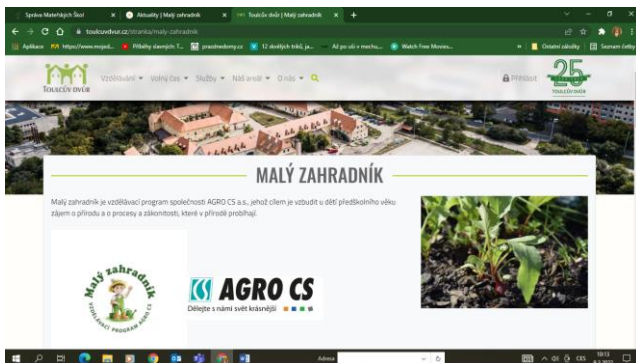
Správa Mateřských Škol
Aktuality | Malý zahradník
Toulcův dvůr | Malý zahradník
toulcuvdvur.cz/stranka/maly-zahradnik
Aplikace
https://www.mojed...
Příběhy slavných T...
prazdnedomy.cz
12 skvělých triků, ja...
Až po uši v mechu...
Watch Free Movies...
Ostatní záložky
Seznam četby

TOULCŮV DVŮR
Vzdělávání
Volný čas
Služby
Náš areál
O nás
Přihlásit
25
TOULCŮV DVŮR

MALÝ ZAHRADNÍK

Malý zahradník je vzdělávací program společnosti AGRO CS a.s., jehož cílem je vzbudit u dětí předškolního věku zájem o přírodu a o procesy a zákonitosti, které v přírodě probíhají.

Malý zahradník
VZDĚLÁVACÍ PROGRAM AGRO CS

AGRO CS
Dělejte s námi svět krásnější

Adresa
CES
10:13